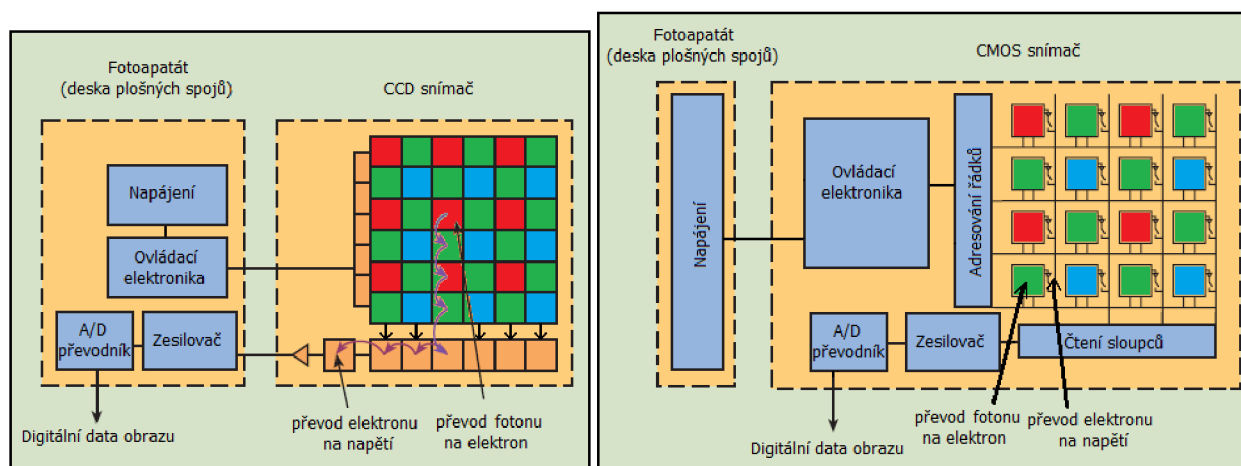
Fotoapatát
(deska plošných spojů)

CCD snímač

Napájení

Ovládací elektronika

A/D převodník

Zesilovač

Digitální data obrazu

převod elektronu na napětí

převod fotonu na elektron

Fotoapatát
(deska plošných spojů)

CMOS snímač

Napájení

Ovládací elektronika

Adresování řádků

A/D převodník

Zesilovač

Čtení sloupců

Digitální data obrazu

převod fotonu na elektron

převod elektronu na napětí